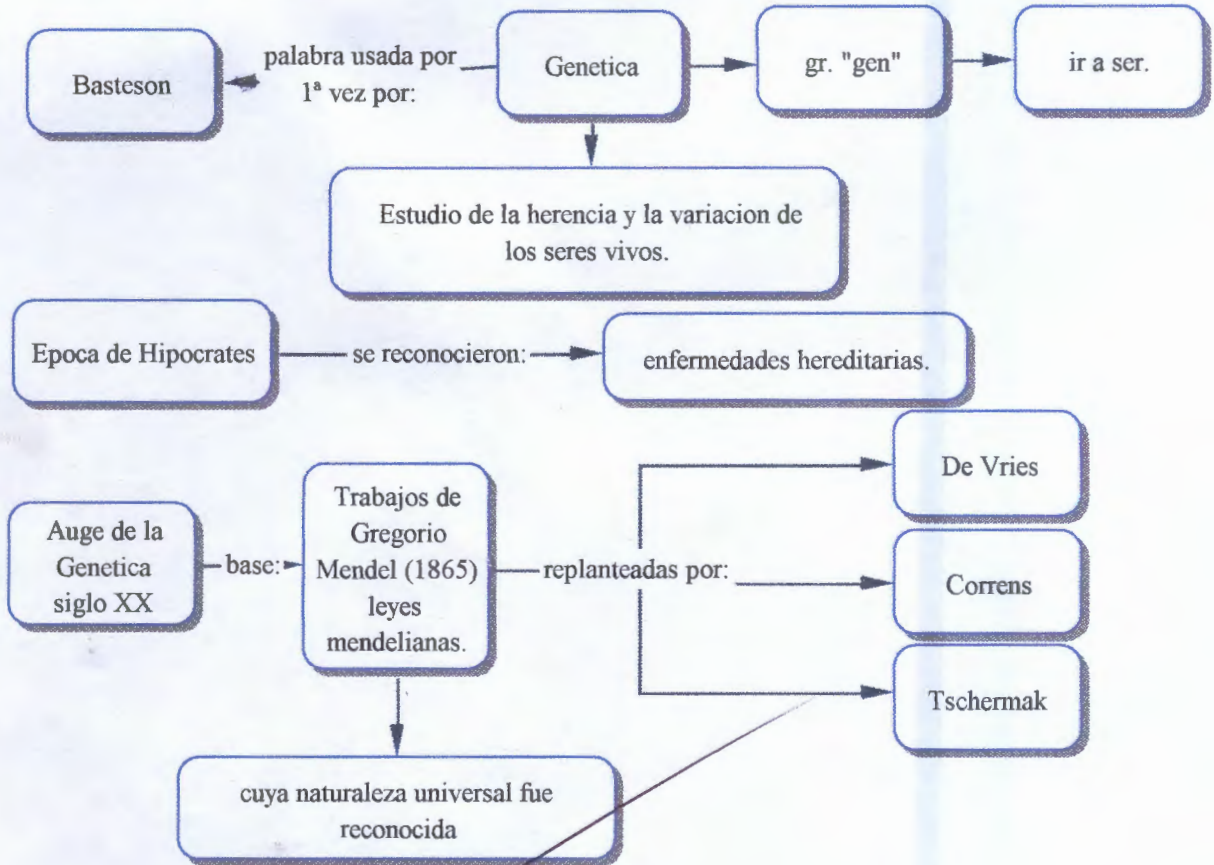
Basteson

palabra usada por 1ª vez por:

Genetica

gr. "gen"

ir a ser.

Estudio de la herencia y la variacion de los seres vivos.

Epoca de Hipocrates

se reconocieron:

enfermedades hereditarias.

Auge de la Genetica siglo XX

base:

Trabajos de Gregorio Mendel (1865) leyes mendelianas.

replanteadas por:

De Vries

Correns

Tschermak

cuya naturaleza universal fue reconocida